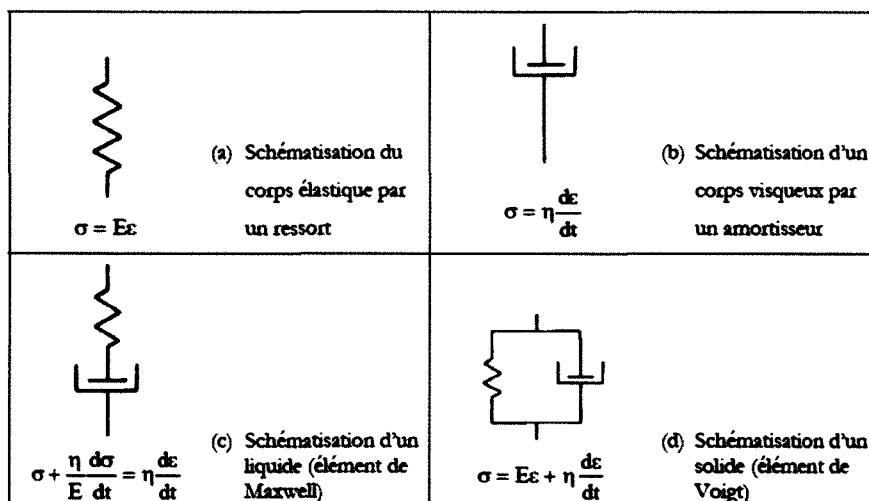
| | |
|---|---|
| $\sigma = E\varepsilon$ (a) Schématisation du corps élastique par un ressort | $\sigma = \eta\frac{d\varepsilon}{dt}$ (b) Schématisation d'un corps visqueux par un amortisseur |
| $\sigma + \frac{\eta}{E}\frac{d\sigma}{dt} = \eta\frac{d\varepsilon}{dt}$ (c) Schématisation d'un liquide (élément de Maxwell) | $\sigma = E\varepsilon + \eta\frac{d\varepsilon}{dt}$ (d) Schématisation d'un solide (élément de Voigt) |